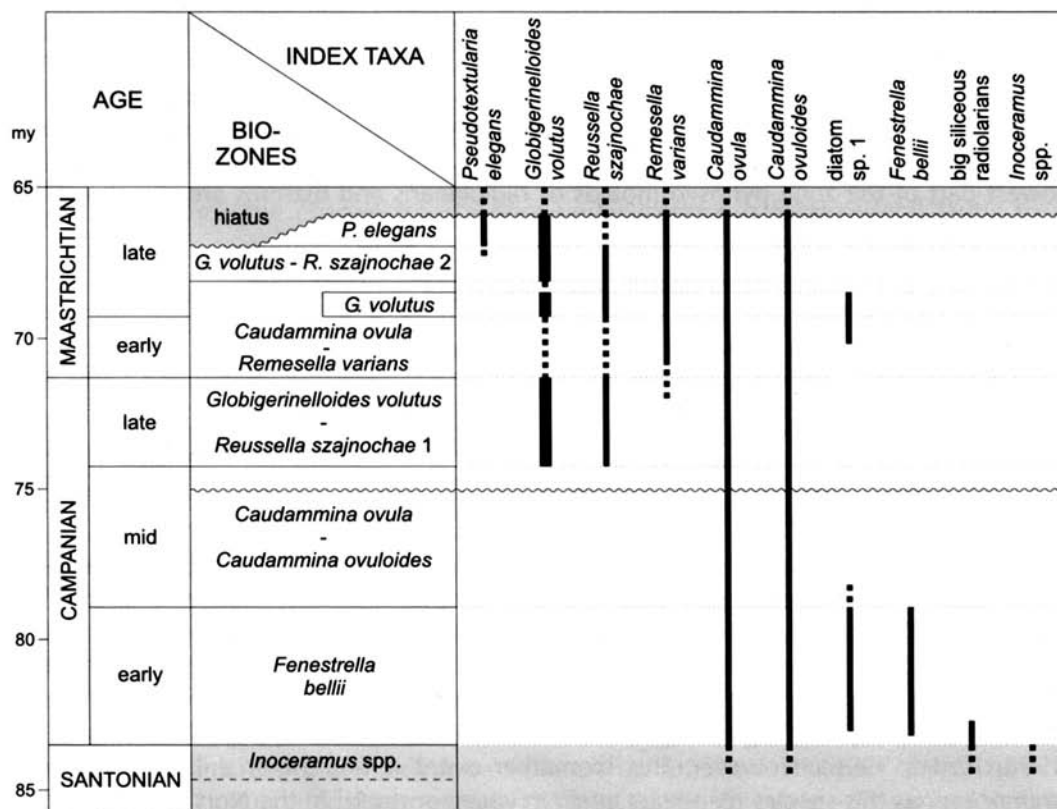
| my | AGE | | INDEX TAXA / BIO-ZONES | *Pseudotextularia elegans* | *Globigerinelloides volutus* | *Reussella szajnochae* | *Remesella varians* | *Caudammina ovula* | *Caudammina ovuloides* | diatom sp. 1 | *Fenestrella bellii* | big siliceous radiolarians | *Inoceramus* spp. |
|---|---|---|---|---|---|---|---|---|---|---|---|---|---|
| 65 | MAASTRICHTIAN | late | hiatus | | | | | | | | | | |
| | | | *P. elegans* | | | | | | | | | | |
| | | | *G. volutus - R. szajnochae* 2 | | | | | | | | | | |
| 70 | | early | *G. volutus* | | | | | | | | | | |
| | | | *Caudammina ovula* - *Remesella varians* | | | | | | | | | | |
| | CAMPANIAN | late | *Globigerinelloides volutus* - *Reussella szajnochae* 1 | | | | | | | | | | |
| 75 | | mid | *Caudammina ovula* - *Caudammina ovuloides* | | | | | | | | | | |
| 80 | | early | *Fenestrella bellii* | | | | | | | | | | |
| 85 | SANTONIAN | | *Inoceramus* spp. | | | | | | | | | | |